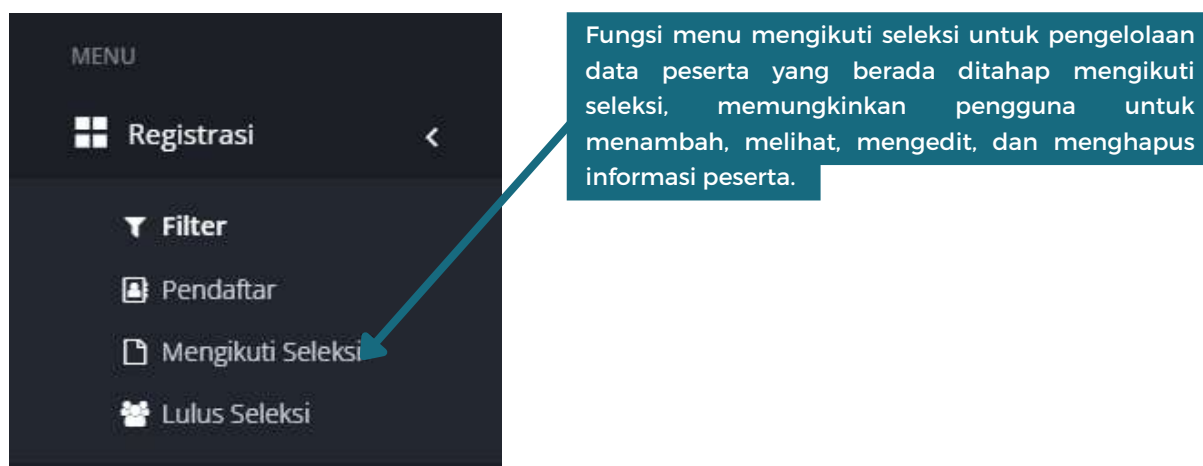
MENU

Registrasi

Filter

Pendaftar

Mengikuti Seleksi

Lulus Seleksi

Fungsi menu mengikuti seleksi untuk pengelolaan data peserta yang berada ditahap mengikuti seleksi, memungkinkan pengguna untuk menambah, melihat, mengedit, dan menghapus informasi peserta.